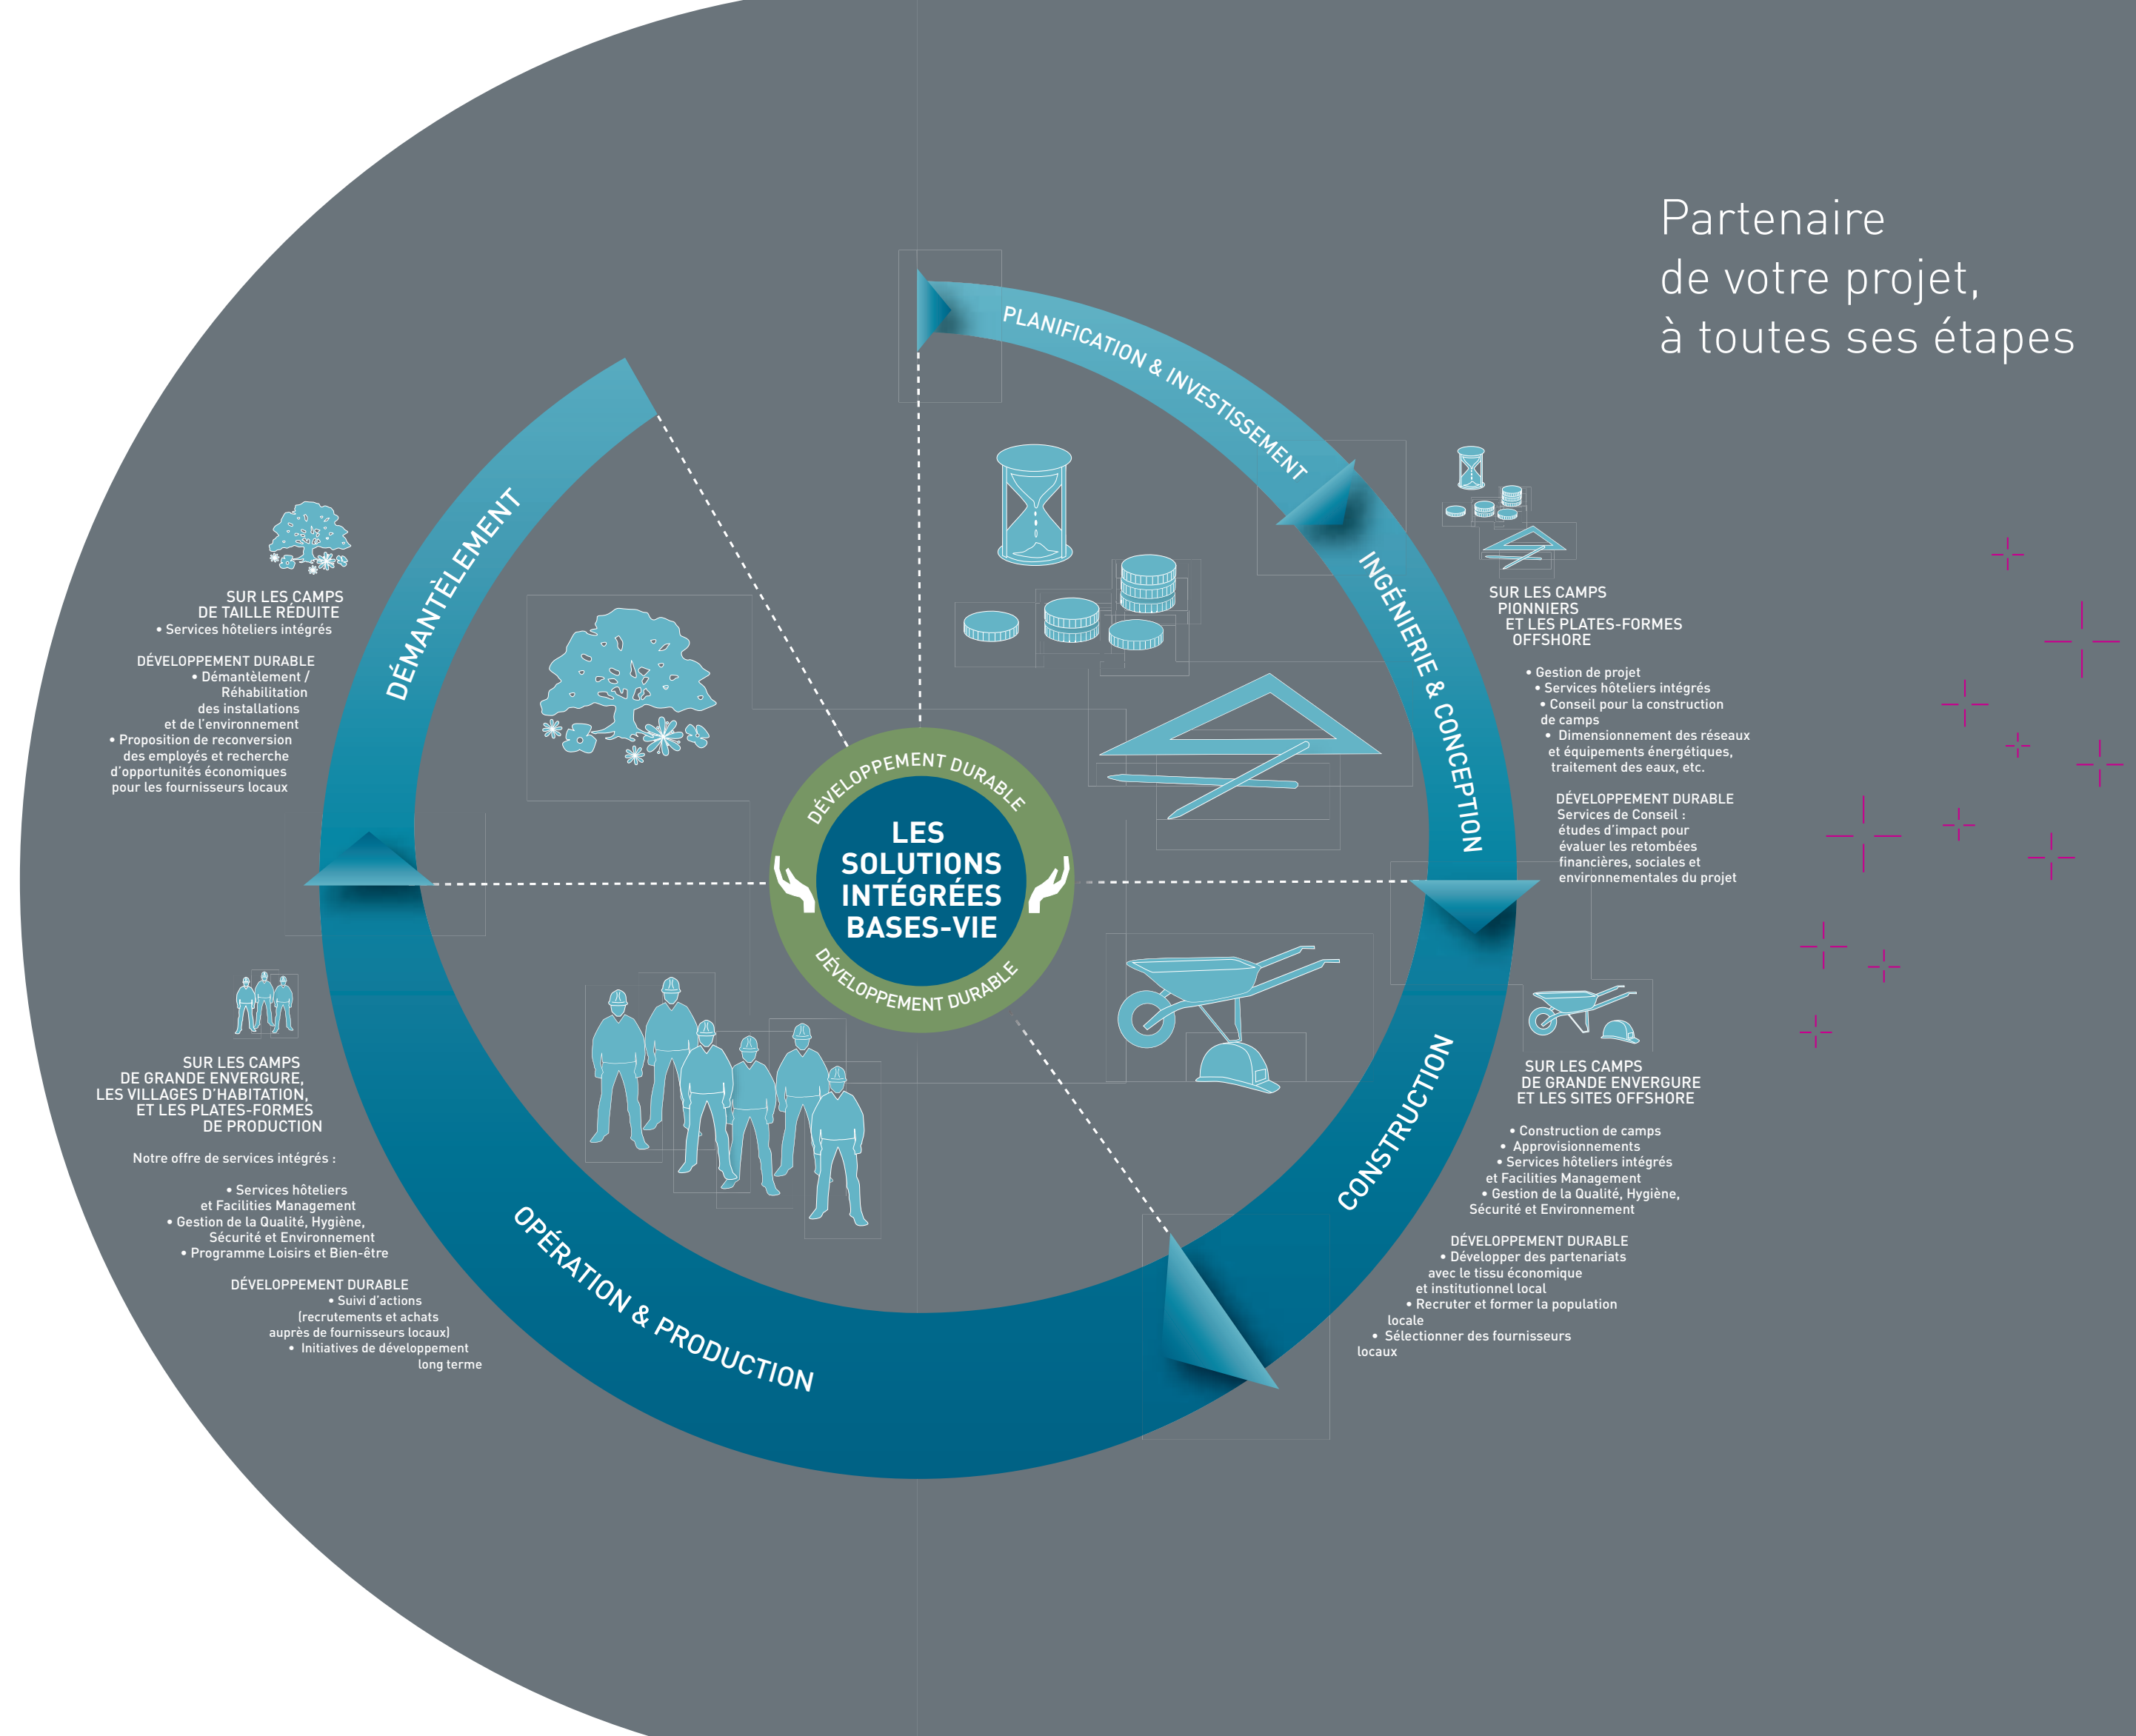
Partenaire
de votre projet,
à toutes ses étapes

PLANIFICATION & INVESTISSEMENT

INGÉNIERIE & CONCEPTION

CONSTRUCTION

OPÉRATION & PRODUCTION

DÉMANTÈLEMENT

DÉVELOPPEMENT DURABLE

LES SOLUTIONS INTÉGRÉES BASES-VIE

DÉVELOPPEMENT DURABLE

SUR LES CAMPS PIONNIERS ET LES PLATES-FORMES OFFSHORE

• Gestion de projet
• Services hôteliers intégrés
• Conseil pour la construction de camps
• Dimensionnement des réseaux et équipements énergétiques, traitement des eaux, etc.

DÉVELOPPEMENT DURABLE
Services de Conseil : études d'impact pour évaluer les retombées financières, sociales et environnementales du projet

SUR LES CAMPS DE GRANDE ENVERGURE ET LES SITES OFFSHORE

• Construction de camps
• Approvisionnements
• Services hôteliers intégrés et Facilities Management
• Gestion de la Qualité, Hygiène, Sécurité et Environnement

DÉVELOPPEMENT DURABLE
• Développer des partenariats avec le tissu économique et institutionnel local
• Recruter et former la population locale
• Sélectionner des fournisseurs locaux

SUR LES CAMPS DE TAILLE RÉDUITE
• Services hôteliers intégrés

DÉVELOPPEMENT DURABLE
• Démantèlement / Réhabilitation des installations et de l'environnement
• Proposition de reconversion des employés et recherche d'opportunités économiques pour les fournisseurs locaux

SUR LES CAMPS DE GRANDE ENVERGURE, LES VILLAGES D'HABITATION, ET LES PLATES-FORMES DE PRODUCTION

Notre offre de services intégrés :

• Services hôteliers et Facilities Management
• Gestion de la Qualité, Hygiène, Sécurité et Environnement
• Programme Loisirs et Bien-être

DÉVELOPPEMENT DURABLE
• Suivi d'actions (recrutements et achats auprès de fournisseurs locaux)
• Initiatives de développement long terme